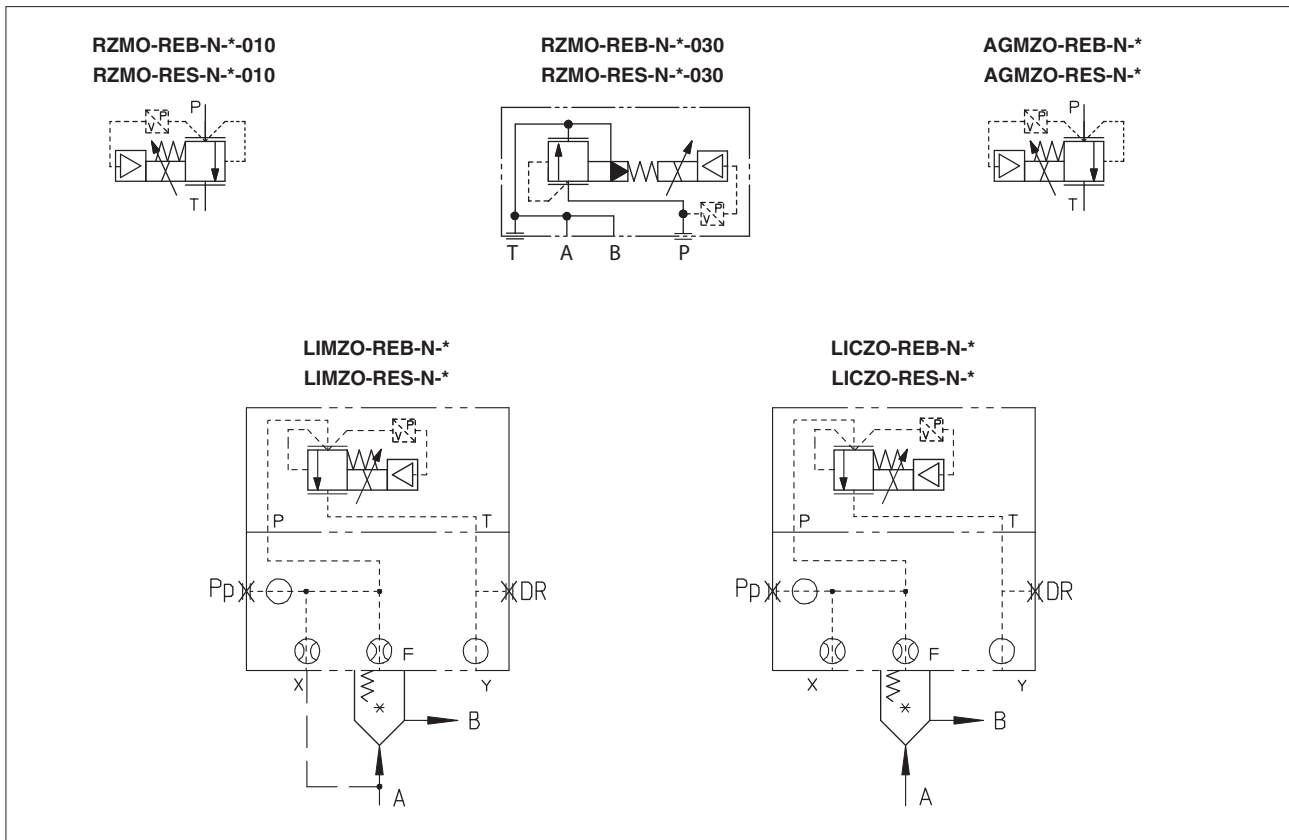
RZMO-REB-N-*-010
RZMO-RES-N-*-010

P
T

RZMO-REB-N-*-030
RZMO-RES-N-*-030

T A B P

AGMZO-REB-N-*
AGMZO-RES-N-*

P
T

LIMZO-REB-N-*
LIMZO-RES-N-*

P T
Pp DR
F
X Y
B
A

LICZO-REB-N-*
LICZO-RES-N-*

P T
Pp DR
F
X Y
B
A